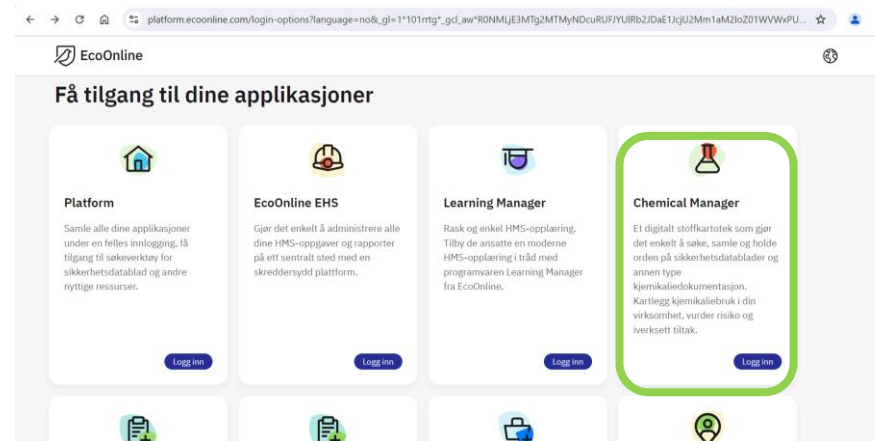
platform.ecoonline.com/login-options?language=no&_gl=1*101rrtg*_gcl_aw*R0NMLjE3MTg2MTMyNDcuRUFJYUlRb2JDaE1JcjU2Mm1aM2loZ01WVWxPU...

EcoOnline

Få tilgang til dine applikasjoner

Platform

Samle alle dine applikasjoner under en felles innlogging, få tilgang til søkeverktøy for sikkerhetsdatablad og andre nyttige ressurser.

Logg inn

EcoOnline EHS

Gjør det enkelt å administrere alle dine HMS-oppgaver og rapporter på ett sentralt sted med en skreddersydd plattform.

Logg inn

Learning Manager

Rask og enkel HMS-opplæring. Tilby de ansatte en moderne HMS-opplæring i tråd med programvaren Learning Manager fra EcoOnline.

Logg inn

Chemical Manager

Et digitalt stoffkartotek som gjør det enkelt å søke, samle og holde orden på sikkerhetsdatablader og annen type kjemikaliedokumentasjon. Kartlegg kjemikaliebruk i din virksomhet, vurder risiko og iverksett tiltak.

Logg inn